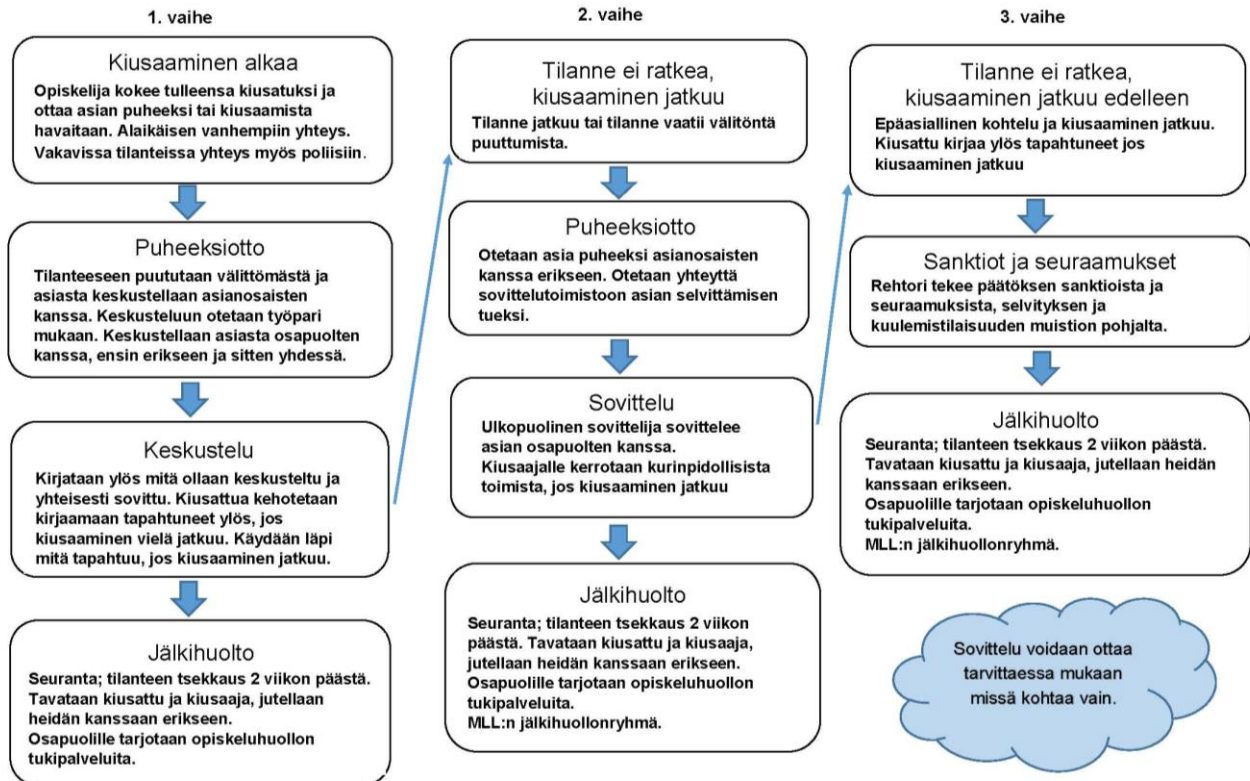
1. vaihe

Kiusaaminen alkaa

Opiskelija kokee tulleensa kiusatuksi ja ottaa asian puheeksi tai kiusaamista havaitaan. Alaikäisen vanhempiin yhteys. Vakavissa tilanteissa yhteys myös poliisiin.

Puheeksiotto

Tilanteeseen puututaan välittömästä ja asiasta keskustellaan asianosaisten kanssa. Keskusteluun otetaan työpari mukaan. Keskustellaan asiasta osapuolten kanssa, ensin erikseen ja sitten yhdessä.

Keskustelu

Kirjataan ylös mitä ollaan keskusteltu ja yhteisesti sovittu. Kiusattua kehotetaan kirjaamaan tapahtuneet ylös, jos kiusaaminen vielä jatkuu. Käydään läpi mitä tapahtuu, jos kiusaaminen jatkuu.

Jälkihuolto

Seuranta; tilanteen tsekkaus 2 viikon päästä. Tavataan kiusattu ja kiusaaja, jutellaan heidän kanssaan erikseen. Osapuolille tarjotaan opiskeluhuollon tukipalveluita.

2. vaihe

Tilanne ei ratkea, kiusaaminen jatkuu

Tilanne jatkuu tai tilanne vaatii välitöntä puuttumista.

Puheeksiotto

Otetaan asia puheeksi asianosaisten kanssa erikseen. Otetaan yhteyttä sovittelutoimistoon asian selvittämisen tueksi.

Sovittelu

Ulkopuolinen sovittelija sovittelee asian osapuolten kanssa. Kiusaajalle kerrotaan kurinpidollisista toimista, jos kiusaaminen jatkuu

Jälkihuolto

Seuranta; tilanteen tsekkaus 2 viikon päästä. Tavataan kiusattu ja kiusaaja, jutellaan heidän kanssaan erikseen. Osapuolille tarjotaan opiskeluhuollon tukipalveluita. MLL:n jälkihuollonryhmä.

3. vaihe

Tilanne ei ratkea, kiusaaminen jatkuu edelleen

Epäasiallinen kohtelu ja kiusaaminen jatkuu. Kiusattu kirjaa ylös tapahtuneet jos kiusaaminen jatkuu

Sanktiot ja seuraamukset

Rehtori tekee päätöksen sanktioista ja seuraamuksista, selvityksen ja kuulemistilaisuuden muistion pohjalta.

Jälkihuolto

Seuranta; tilanteen tsekkaus 2 viikon päästä. Tavataan kiusattu ja kiusaaja, jutellaan heidän kanssaan erikseen. Osapuolille tarjotaan opiskeluhuollon tukipalveluita. MLL:n jälkihuollonryhmä.

Sovittelu voidaan ottaa tarvittaessa mukaan missä kohtaa vain.